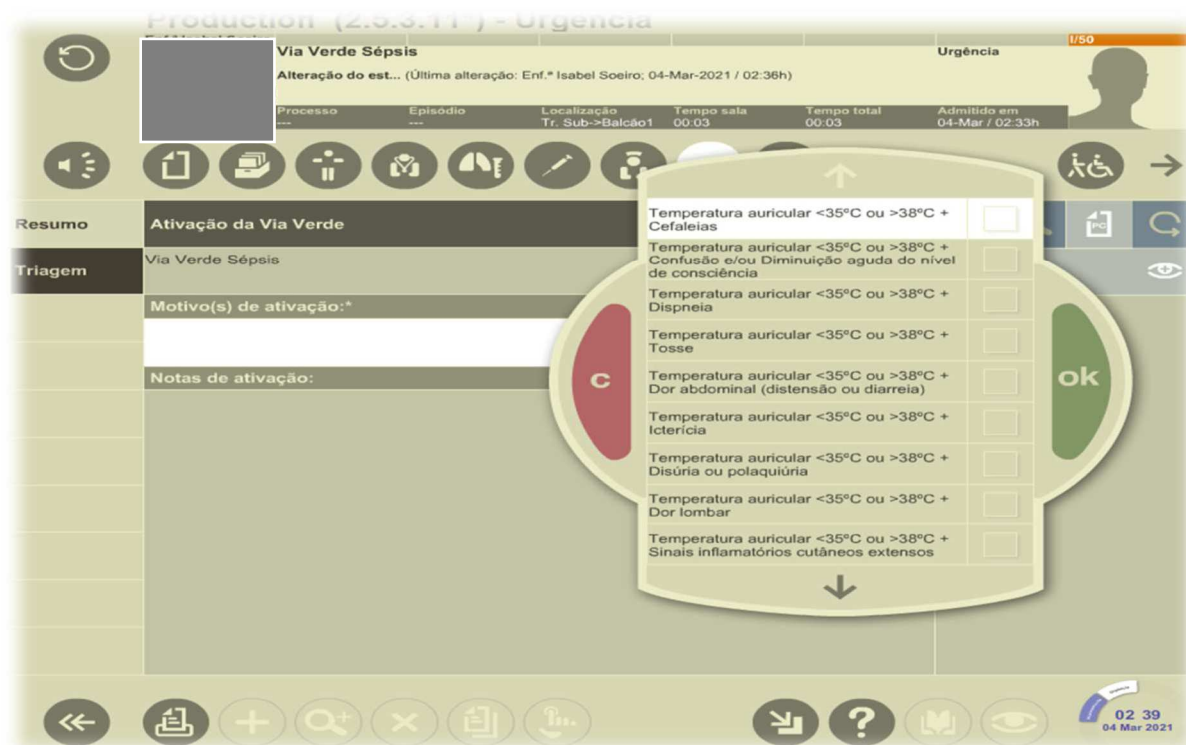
Production (2.5.3.11*) - Urgência

Via Verde Sépsis
Urgência
I/50
Alteração do est... (Última alteração: Enf.ª Isabel Soeiro; 04-Mar-2021 / 02:36h)

| Processo | Episódio | Localização | Tempo sala | Tempo total | Admitido em |
|---|---|---|---|---|---|
| --- | --- | Tr. Sub->Balcão1 | 00:03 | 00:03 | 04-Mar / 02:33h |

Resumo
Triagem

Ativação da Via Verde
Via Verde Sépsis
Motivo(s) de ativação:*
Notas de ativação:

c
ok

Temperatura auricular <35ºC ou >38ºC + Cefaleias
Temperatura auricular <35ºC ou >38ºC + Confusão e/ou Diminuição aguda do nível de consciência
Temperatura auricular <35ºC ou >38ºC + Dispneia
Temperatura auricular <35ºC ou >38ºC + Tosse
Temperatura auricular <35ºC ou >38ºC + Dor abdominal (distensão ou diarreia)
Temperatura auricular <35ºC ou >38ºC + Icterícia
Temperatura auricular <35ºC ou >38ºC + Disúria ou polaquiúria
Temperatura auricular <35ºC ou >38ºC + Dor lombar
Temperatura auricular <35ºC ou >38ºC + Sinais inflamatórios cutâneos extensos

02 39
04 Mar 2021